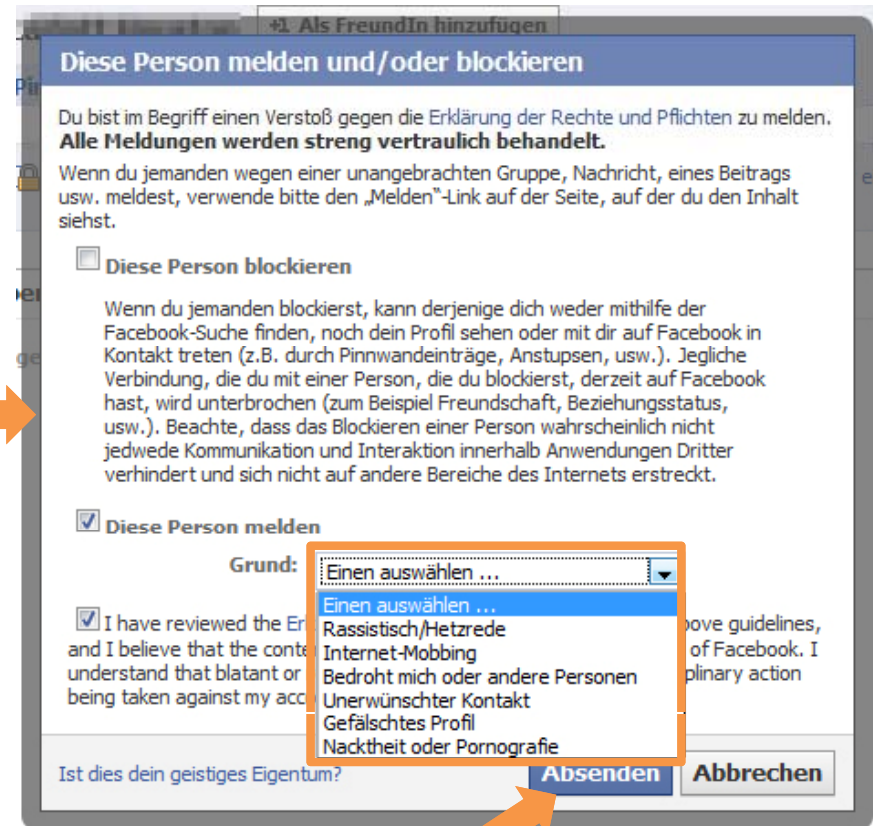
+1 Als FreundIn hinzufügen

Diese Person melden und/oder blockieren

Du bist im Begriff einen Verstoß gegen die Erklärung der Rechte und Pflichten zu melden. **Alle Meldungen werden streng vertraulich behandelt.**

Wenn du jemanden wegen einer unangebrachten Gruppe, Nachricht, eines Beitrags usw. meldest, verwende bitte den „Melden"-Link auf der Seite, auf der du den Inhalt siehst.

Diese Person blockieren

Wenn du jemanden blockierst, kann derjenige dich weder mithilfe der Facebook-Suche finden, noch dein Profil sehen oder mit dir auf Facebook in Kontakt treten (z.B. durch Pinnwandeinträge, Anstupsen, usw.). Jegliche Verbindung, die du mit einer Person, die du blockierst, derzeit auf Facebook hast, wird unterbrochen (zum Beispiel Freundschaft, Beziehungsstatus, usw.). Beachte, dass das Blockieren einer Person wahrscheinlich nicht jedwede Kommunikation und Interaktion innerhalb Anwendungen Dritter verhindert und sich nicht auf andere Bereiche des Internets erstreckt.

Diese Person melden

Grund: Einen auswählen ...

Einen auswählen ...
Rassistisch/Hetzrede
Internet-Mobbing
Bedroht mich oder andere Personen
Unerwünschter Kontakt
Gefälschtes Profil
Nacktheit oder Pornografie

I have reviewed the Er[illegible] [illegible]ove guidelines, and I believe that the conte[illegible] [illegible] of Facebook. I understand that blatant or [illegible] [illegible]plinary action being taken against my acc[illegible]

Ist dies dein geistiges Eigentum?

Absenden Abbrechen